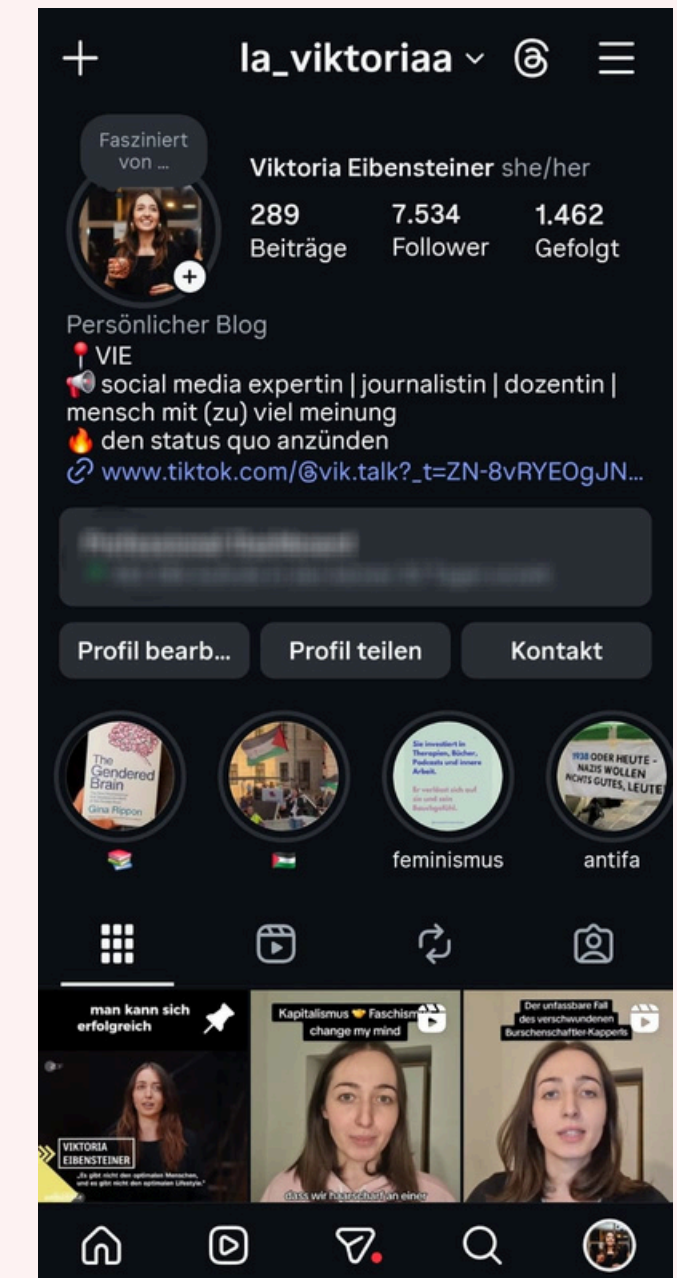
+ la_viktoriaa ⌄

Fasziniert von ...

Viktoria Eibensteiner she/her

289 Beiträge
7.534 Follower
1.462 Gefolgt

Persönlicher Blog
📍VIE
📢 social media expertin | journalistin | dozentin | mensch mit (zu) viel meinung
🔥 den status quo anzünden
www.tiktok.com/@vik.talk?_t=ZN-8vRYEOgJN...

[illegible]

Profil bearb... Profil teilen Kontakt

The Gendered Brain Gina Rippon
📚

🇵🇸

Sie investiert in Therapien, Bücher, Podcasts und innere Arbeit. Er verlässt sich auf sie und sein Bauchgefühl.
feminismus

1938 ODER HEUTE - NAZIS WOLLEN NICHTS GUTES, LEUTE!
antifa

man kann sich erfolgreich
VIKTORIA EIBENSTEINER
„Es gibt nicht den optimalen Menschen, und es gibt nicht den optimalen Lifestyle."

Kapitalismus 🤝 Faschismus change my mind
dass wir haarscharf an einer

Der unfassbare Fall des verschwundenen Burschenschaftler-Kapperls